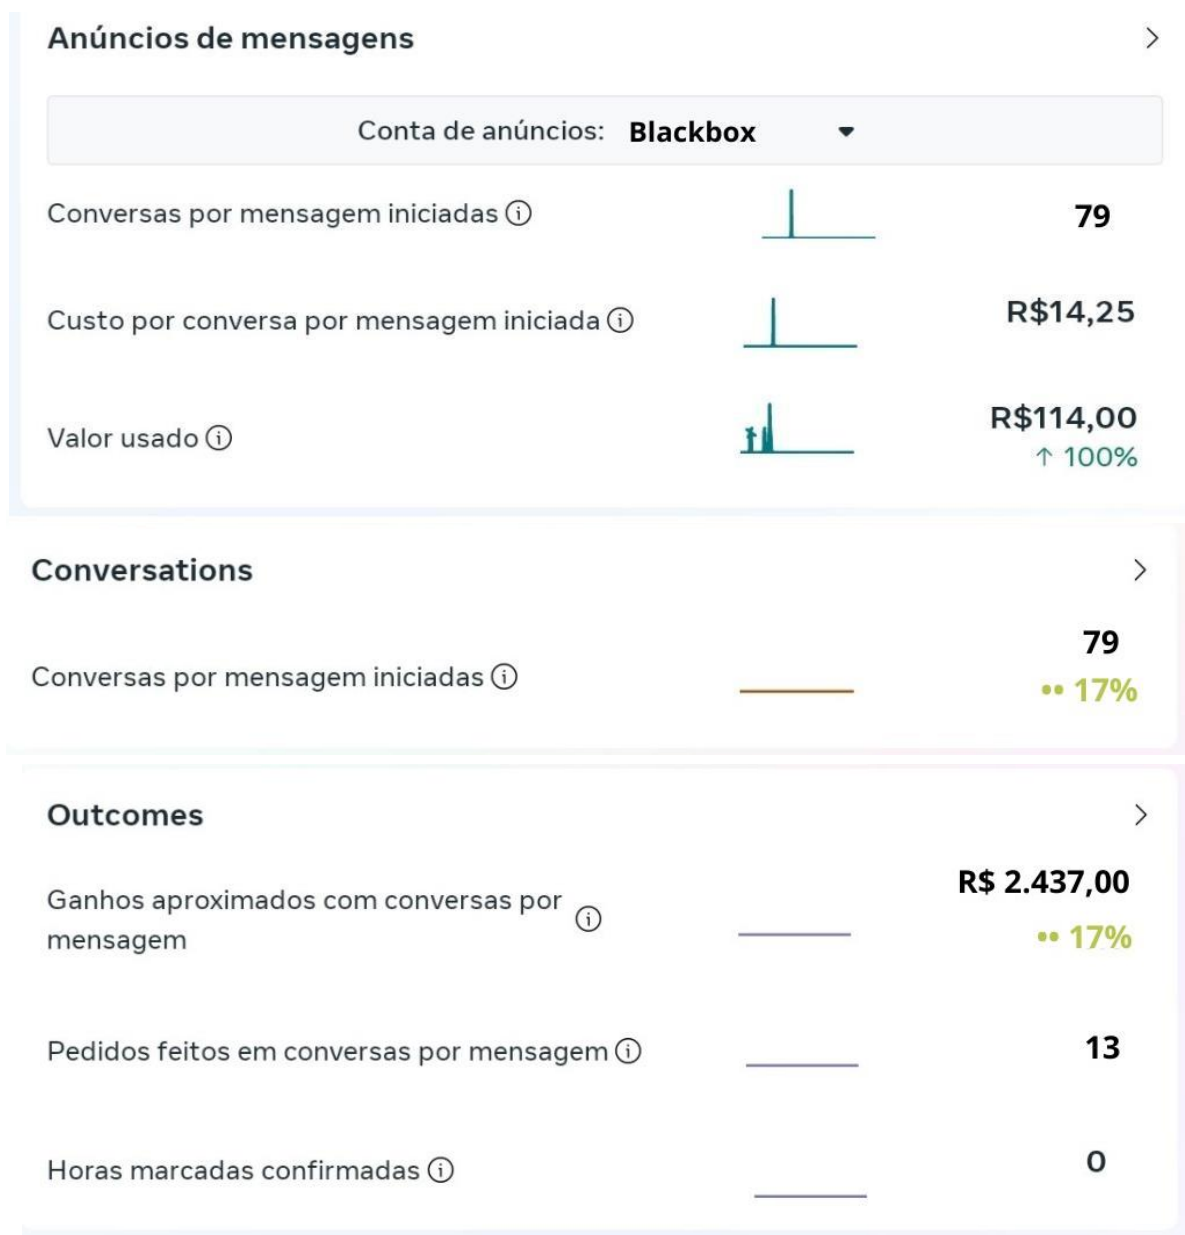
Anúncios de mensagens

Conta de anúncios: Blackbox

Conversas por mensagem iniciadas ⓘ 79

Custo por conversa por mensagem iniciada ⓘ R$14,25

Valor usado ⓘ R$114,00
↑ 100%

Conversations

Conversas por mensagem iniciadas ⓘ 79
•• 17%

Outcomes

Ganhos aproximados com conversas por mensagem ⓘ R$ 2.437,00
•• 17%

Pedidos feitos em conversas por mensagem ⓘ 13

Horas marcadas confirmadas ⓘ 0